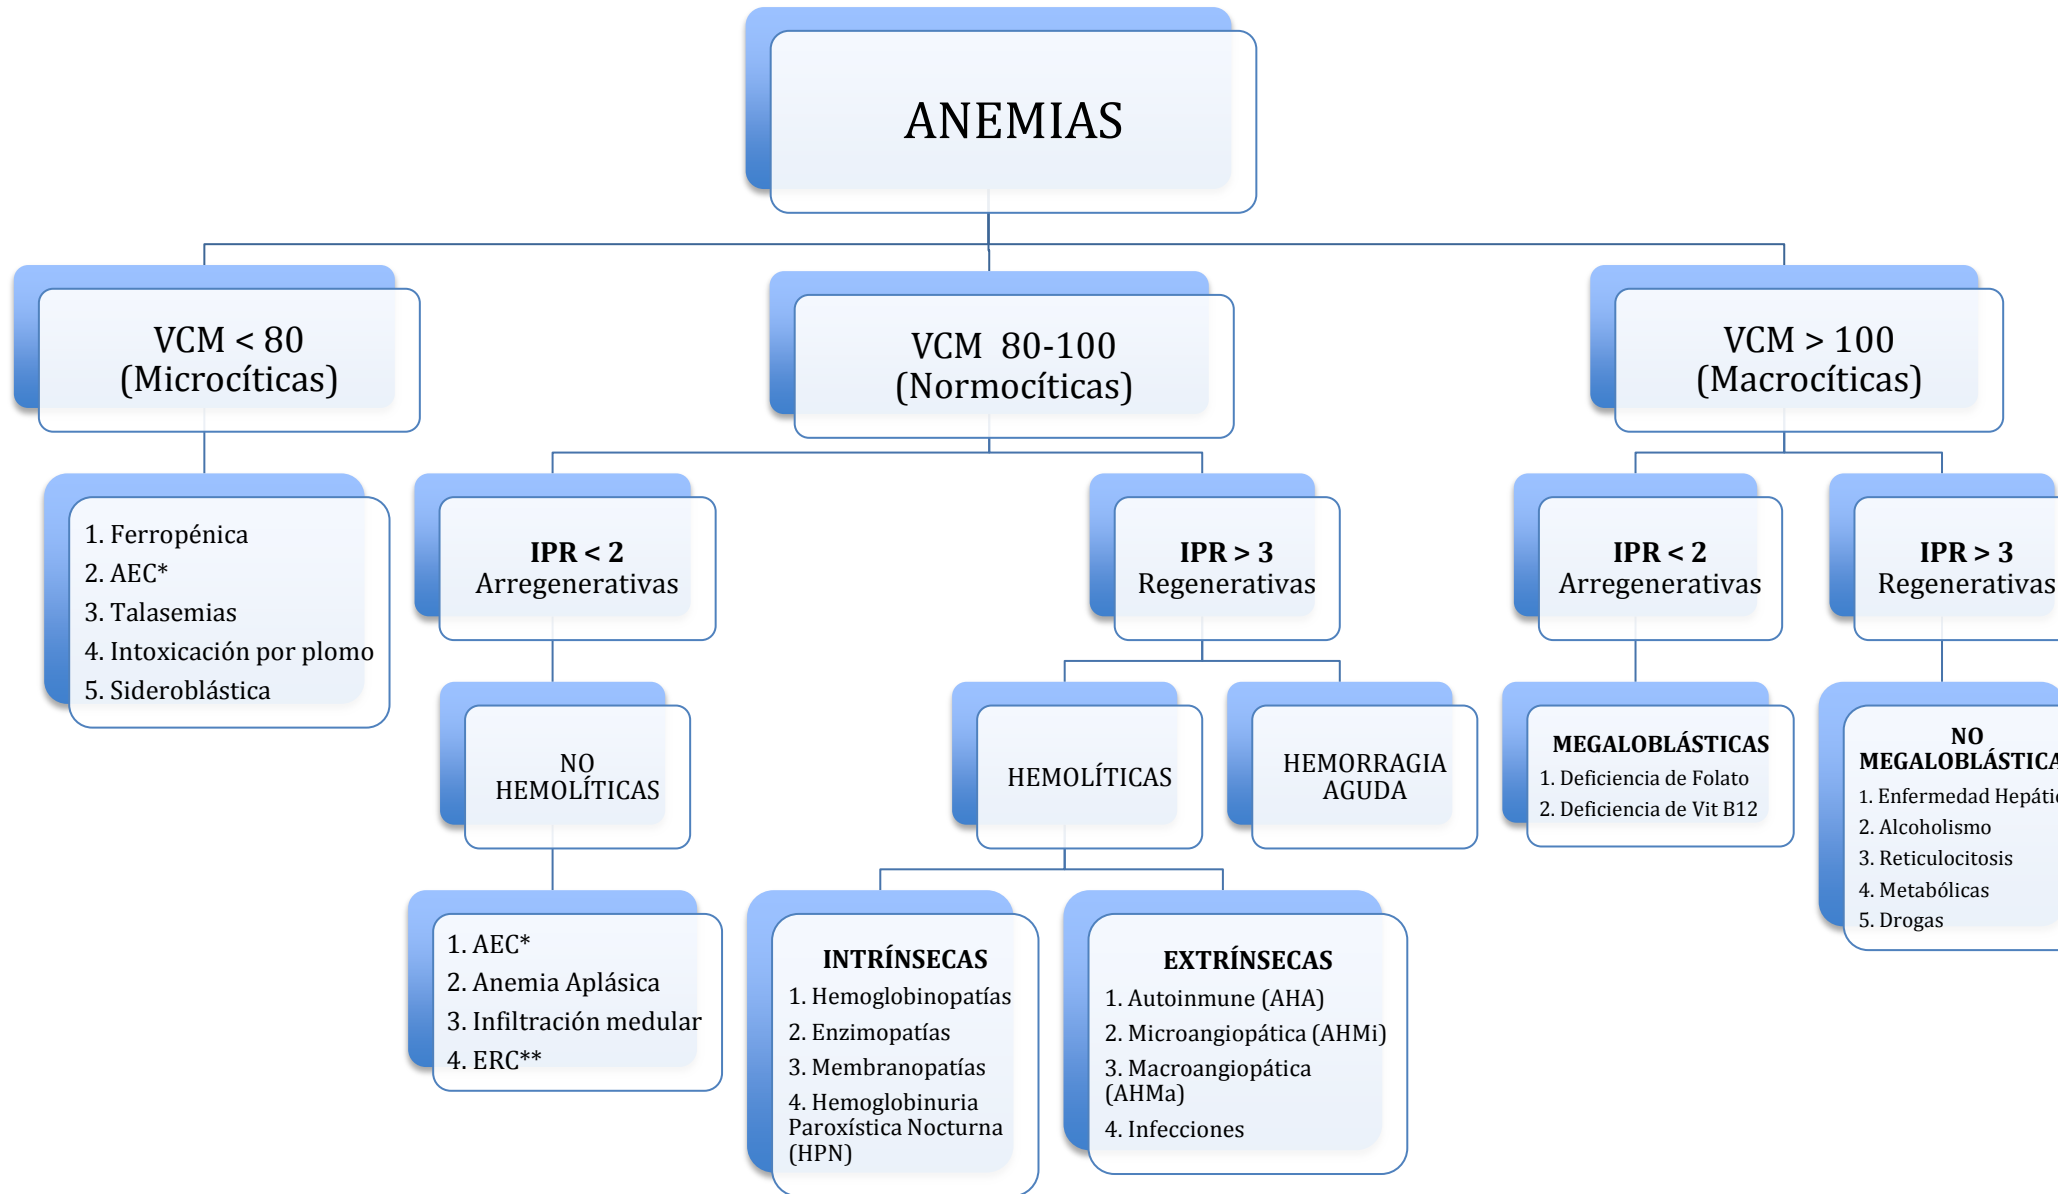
ANEMIAS

VCM < 80
(Microcíticas)

1. Ferropénica
2. AEC*
3. Talasemias
4. Intoxicación por plomo
5. Sideroblástica

VCM 80-100
(Normocíticas)

IPR < 2
Arregenerativas

NO HEMOLÍTICAS

1. AEC*
2. Anemia Aplásica
3. Infiltración medular
4. ERC**

IPR > 3
Regenerativas

HEMOLÍTICAS

INTRÍNSECAS
1. Hemoglobinopatías
2. Enzimopatías
3. Membranopatías
4. Hemoglobinuria Paroxística Nocturna (HPN)

EXTRÍNSECAS
1. Autoinmune (AHA)
2. Microangiopática (AHMi)
3. Macroangiopática (AHMa)
4. Infecciones

HEMORRAGIA AGUDA

VCM > 100
(Macrocíticas)

IPR < 2
Arregenerativas

MEGALOBLÁSTICAS
1. Deficiencia de Folato
2. Deficiencia de Vit B12

IPR > 3
Regenerativas

NO MEGALOBLÁSTICA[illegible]
1. Enfermedad Hepáti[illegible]
2. Alcoholismo
3. Reticulocitosis
4. Metabólicas
5. Drogas